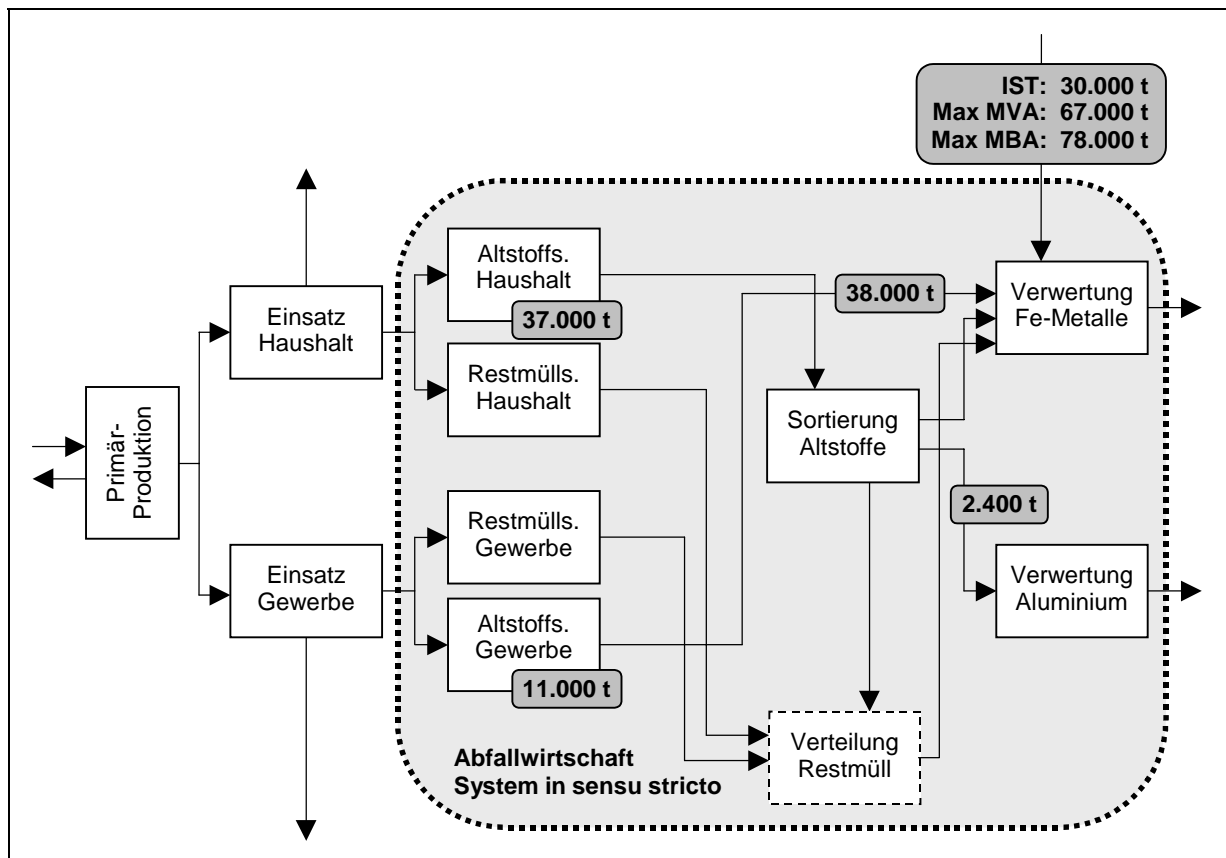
IST: 30.000 t
Max MVA: 67.000 t
Max MBA: 78.000 t

Primär-Produktion

Einsatz Haushalt

Einsatz Gewerbe

Altstoffs. Haushalt
37.000 t

Restmülls. Haushalt

Restmülls. Gewerbe

Altstoffs. Gewerbe
11.000 t

38.000 t

Verwertung Fe-Metalle

Sortierung Altstoffe

2.400 t

Verwertung Aluminium

Verteilung Restmüll

Abfallwirtschaft
System in sensu stricto